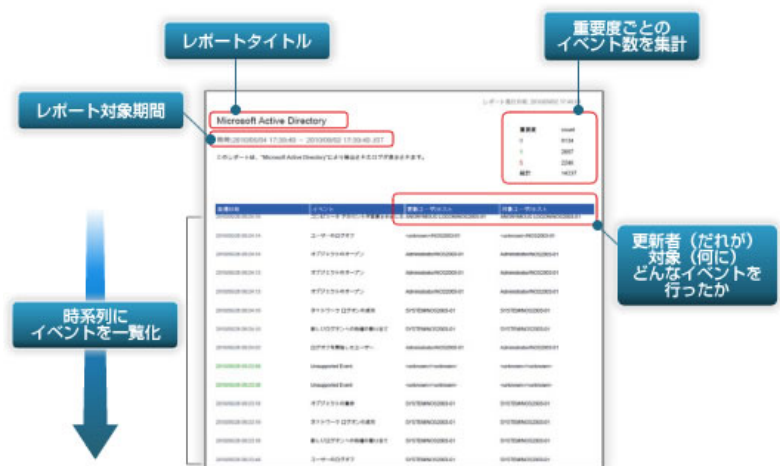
レポートタイトル

重要度ごとの
イベント数を集計

レポート対象期間

Microsoft Active Directory

期間 2010/05/04 17:30:45 ～ 2010/06/02 17:30:45 JST

このレポートは、"Microsoft Active Directory"により検出されたログを表示します。

| 重要度 | count |
|---|---|
| 0 | 9134 |
| 1 | 2807 |
| 5 | 2296 |
| 総計 | 14237 |

更新者（だれが）
対象（何に）
どんなイベントを
行ったか

時系列に
イベントを一覧化

| 発生日時 | イベント | 更新ユーザ/ホスト | 対象ユーザ/ホスト |
|---|---|---|---|
| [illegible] | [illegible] | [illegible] | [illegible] |
| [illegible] | ユーザーのログオフ | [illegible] | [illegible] |
| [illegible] | オブジェクトのオープン | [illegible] | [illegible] |
| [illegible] | オブジェクトのオープン | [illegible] | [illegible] |
| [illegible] | オブジェクトのオープン | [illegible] | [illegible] |
| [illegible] | ネットワーク ログオンの成功 | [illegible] | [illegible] |
| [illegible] | 新しいログオンへの特権の割り当て | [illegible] | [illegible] |
| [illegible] | ログオフを開始したユーザー | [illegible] | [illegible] |
| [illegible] | Unsupported Event | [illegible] | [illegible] |
| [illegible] | Unsupported Event | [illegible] | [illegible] |
| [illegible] | オブジェクトの削除 | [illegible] | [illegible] |
| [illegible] | ネットワーク ログオンの成功 | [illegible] | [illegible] |
| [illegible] | 新しいログオンへの特権の割り当て | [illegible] | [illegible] |
| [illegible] | ユーザーのログオフ | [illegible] | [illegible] |